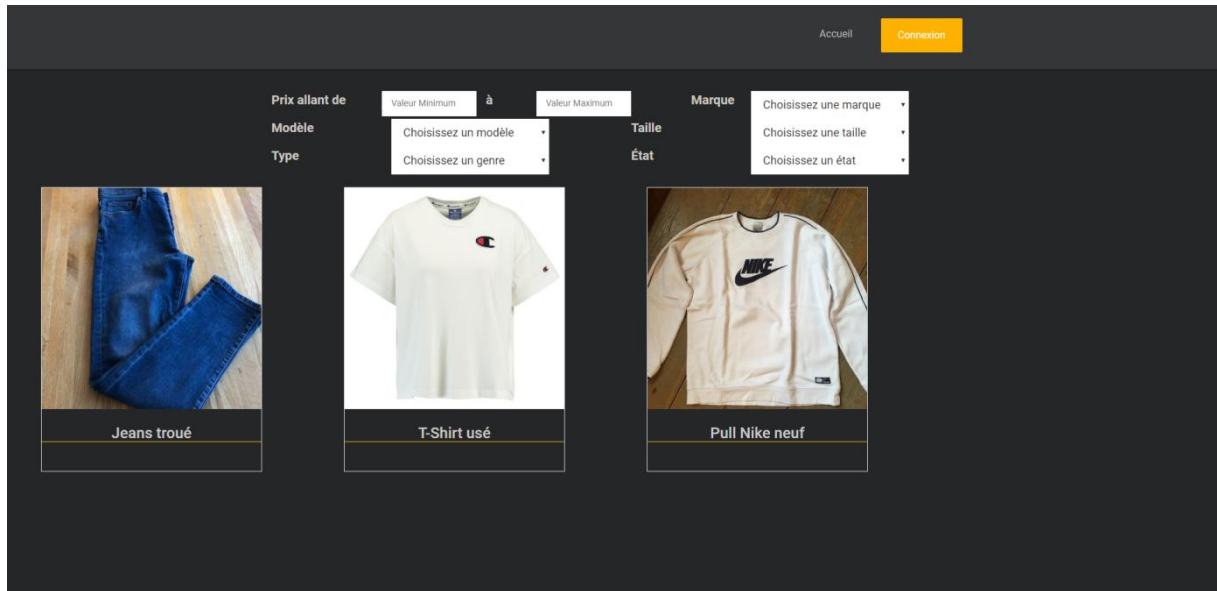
Accueil Connexion

Prix allant de Valeur Minimum à Valeur Maximum

Marque Choisissez une marque

Modèle Choisissez un modèle

Taille Choisissez une taille

Type Choisissez un genre

État Choisissez un état

NIKE

Jeans troué

T-Shirt usé

Pull Nike neuf